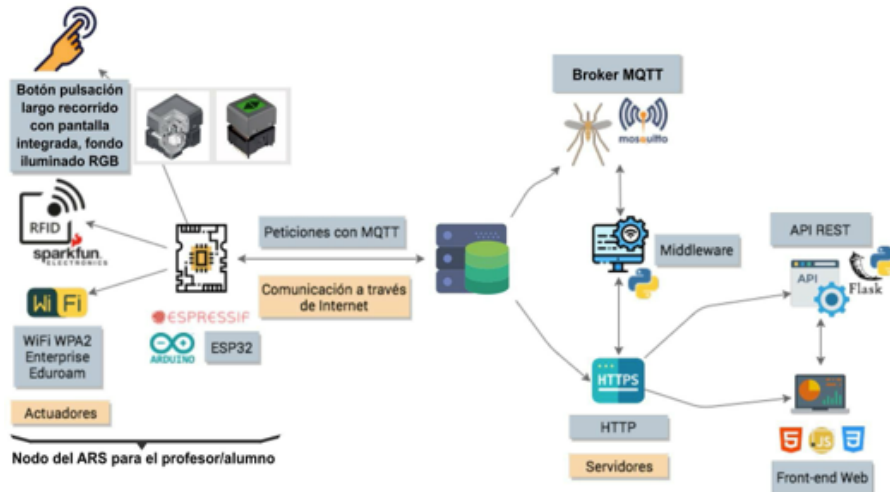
Botón pulsación largo recorrido con pantalla integrada, fondo iluminado RGB

RFID

sparkfun ELECTRONICS

Wi Fi

WiFi WPA2 Enterprise Eduroam

Actuadores

ESPRESSIF

ARDUINO

ESP32

Nodo del ARS para el profesor/alumno

Peticiones con MQTT

Comunicación a través de Internet

Broker MQTT

mosquitto

Middleware

API REST

API

Flask

HTTPS

HTTP

Servidores

Front-end Web

5

JS

3